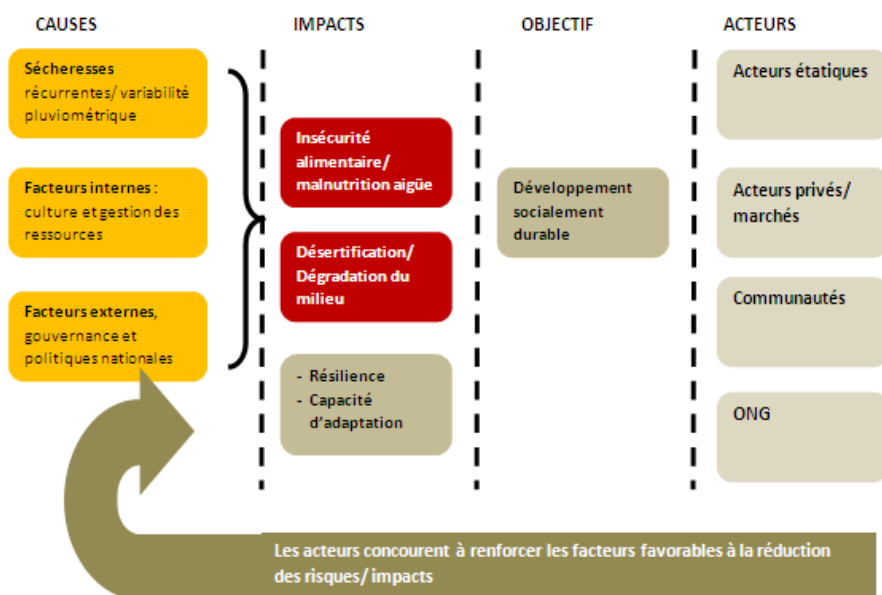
CAUSES

Sécheresses récurrentes/ variabilité pluviométrique

Facteurs internes : culture et gestion des ressources

Facteurs externes, gouvernance et politiques nationales

IMPACTS

Insécurité alimentaire/ malnutrition aigüe

Désertification/ Dégradation du milieu

- Résilience
- Capacité d'adaptation

OBJECTIF

Développement socialement durable

ACTEURS

Acteurs étatiques

Acteurs privés/ marchés

Communautés

ONG

Les acteurs concourent à renforcer les facteurs favorables à la réduction des risques/ impacts